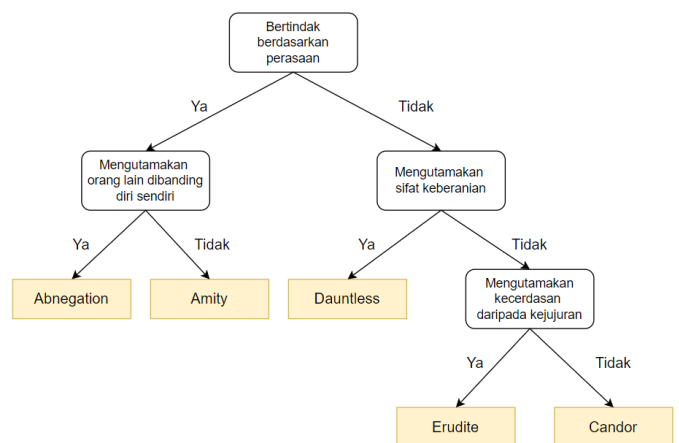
Bertindak berdasarkan perasaan

Ya

Tidak

Mengutamakan orang lain dibanding diri sendiri

Mengutamakan sifat keberanian

Ya

Tidak

Ya

Tidak

Abnegation

Amity

Dauntless

Mengutamakan kecerdasan daripada kejujuran

Ya

Tidak

Erudite

Candor